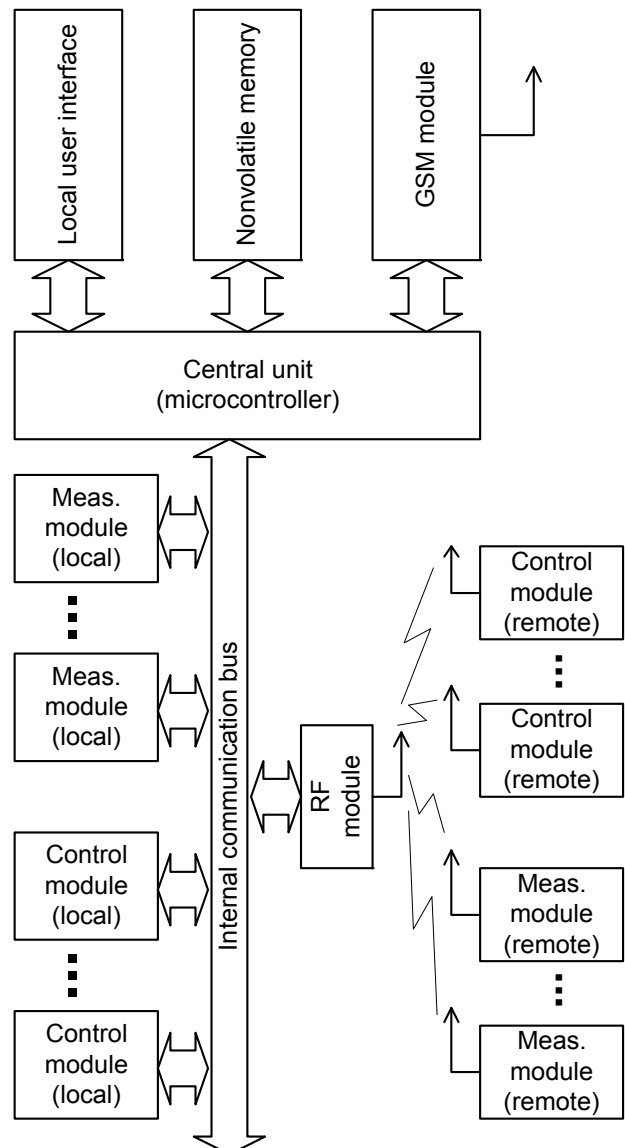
Local user interface

Nonvolatile memory

GSM module

Central unit
(microcontroller)

Meas.
module
(local)

Meas.
module
(local)

Control
module
(local)

Control
module
(local)

Internal communication bus

RF
module

Control
module
(remote)

Control
module
(remote)

Meas.
module
(remote)

Meas.
module
(remote)